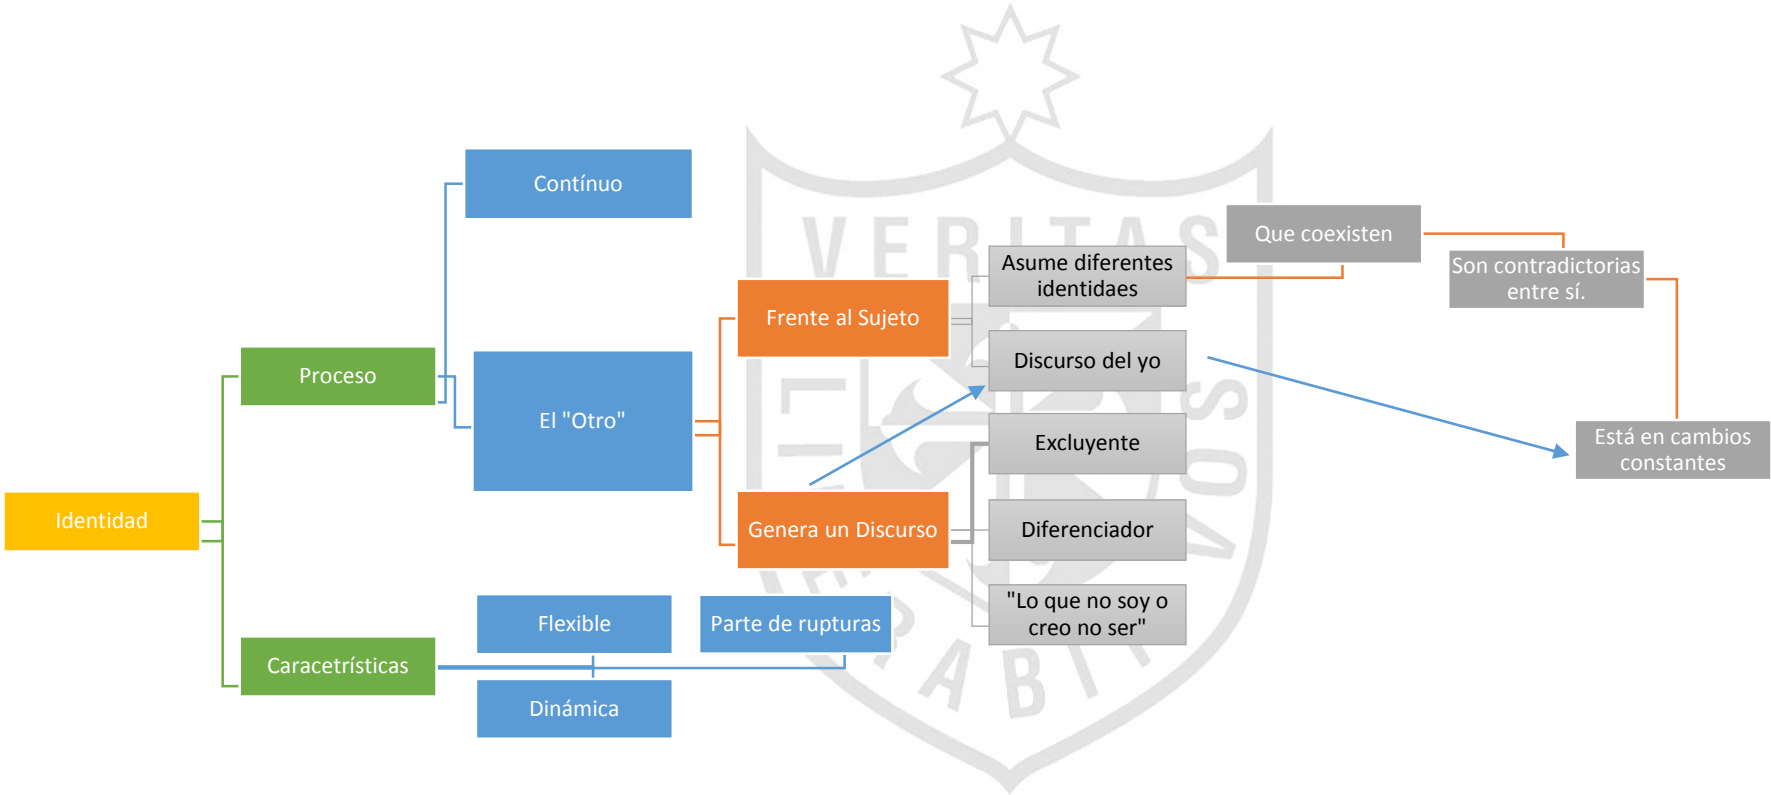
Identidad

Proceso

Contínuo

El "Otro"

Frente al Sujeto

Genera un Discurso

Asume diferentes identidaes

Discurso del yo

Excluyente

Diferenciador

"Lo que no soy o creo no ser"

Que coexisten

Son contradictorias entre sí.

Está en cambios constantes

Caracetrísticas

Flexible

Parte de rupturas

Dinámica

VERITAS